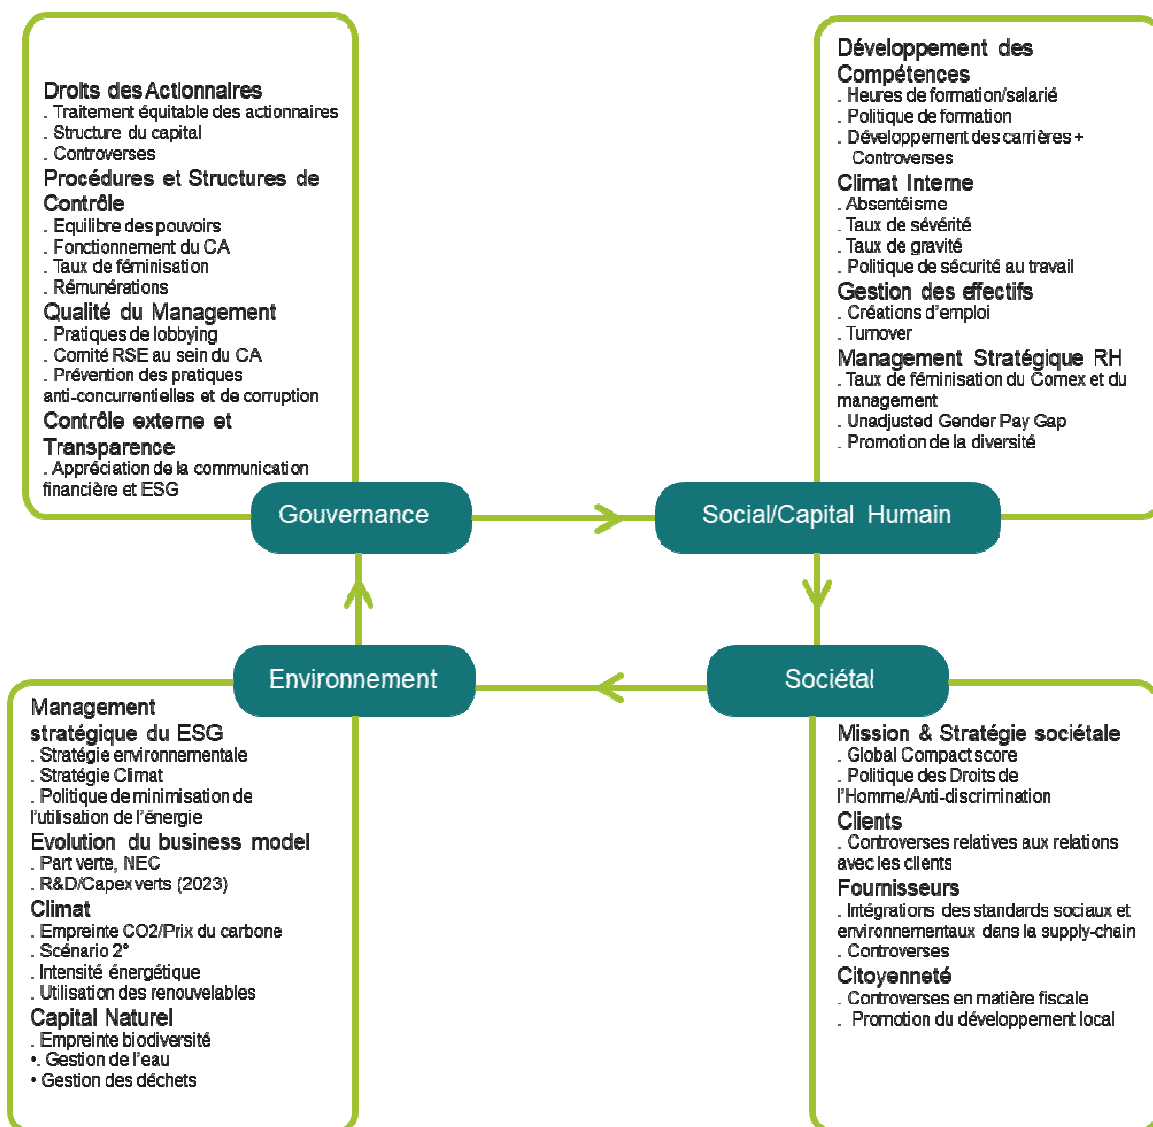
Droits des Actionnaires
. Traitement équitable des actionnaires
. Structure du capital
. Controverses

Procédures et Structures de Contrôle
. Equilibre des pouvoirs
. Fonctionnement du CA
. Taux de féminisation
. Rémunérations

Qualité du Management
. Pratiques de lobbying
. Comité RSE au sein du CA
. Prévention des pratiques anti-concurrentielles et de corruption

Contrôle externe et Transparence
. Appréciation de la communication financière et ESG

Développement des Compétences
. Heures de formation/salarié
. Politique de formation
. Développement des carrières + Controverses

Climat Interne
. Absentéisme
. Taux de sévérité
. Taux de gravité
. Politique de sécurité au travail

Gestion des effectifs
. Créations d'emploi
. Turnover

Management Stratégique RH
. Taux de féminisation du Comex et du management
. Unadjusted Gender Pay Gap
. Promotion de la diversité

Gouvernance

Social/Capital Humain

Environnement

Sociétal

Management stratégique du ESG
. Stratégie environnementale
. Stratégie Climat
. Politique de minimisation de l'utilisation de l'énergie

Evolution du business model
. Part verte, NEC
. R&D/Capex verts (2023)

Climat
. Empreinte CO2/Prix du carbone
. Scénario 2°
. Intensité énergétique
. Utilisation des renouvelables

Capital Naturel
. Empreinte biodiversité
•. Gestion de l'eau
• Gestion des déchets

Mission & Stratégie sociétale
. Global Compact score
. Politique des Droits de l'Homme/Anti-discrimination

Clients
. Controverses relatives aux relations avec les clients

Fournisseurs
. Intégrations des standards sociaux et environnementaux dans la supply-chain
. Controverses

Citoyenneté
. Controverses en matière fiscale
. Promotion du développement local